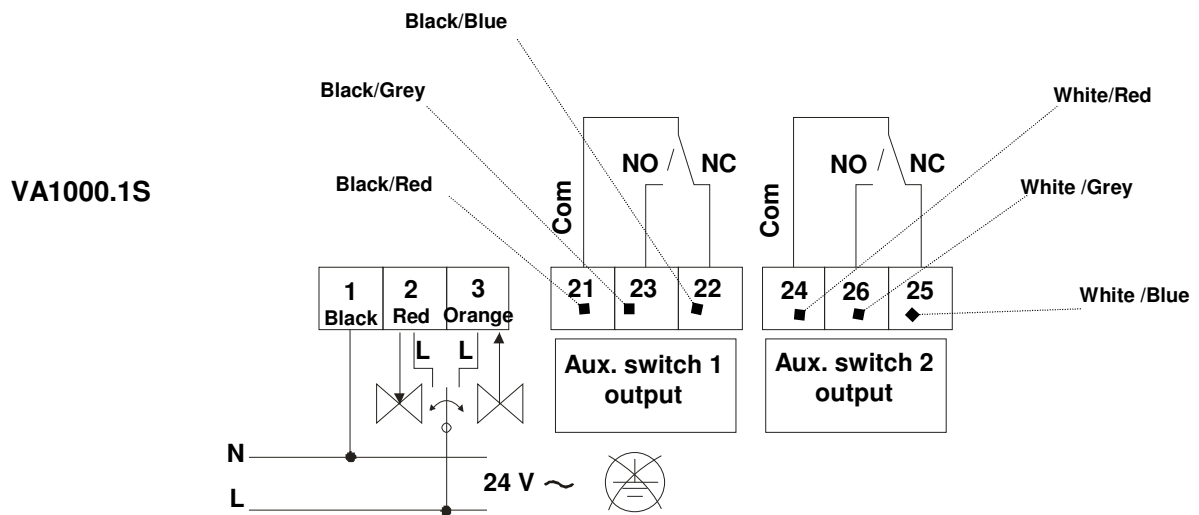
Black/Blue

Black/Grey

White/Red

VA1000.1S

NO NC

NO NC

Black/Red

White /Grey

Com

Com

1 Black

2 Red

3 Orange

21

23

22

24

26

25

White /Blue

L L

Aux. switch 1 output

Aux. switch 2 output

N

L

24 V ∼